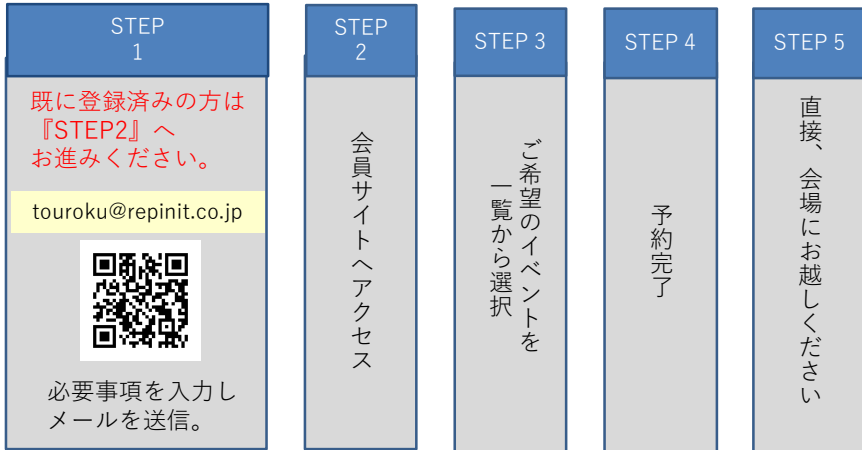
STEP
1

既に登録済みの方は
『STEP2』へ
お進みください。

touroku@repinit.co.jp

必要事項を入力し
メールを送信。

STEP
2

会員サイトへアクセス

STEP 3

ご希望のイベントを
一覧から選択

STEP 4

予約完了

STEP 5

直接、会場にお越しください